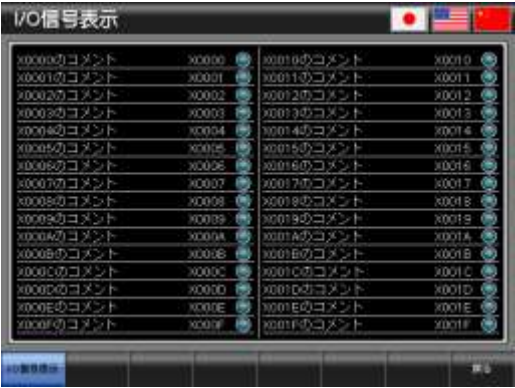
I/O信号表示

X0000のコメント X0000
X0001のコメント X0001
X0002のコメント X0002
X0003のコメント X0003
X0004のコメント X0004
X0005のコメント X0005
X0006のコメント X0006
X0007のコメント X0007
X0008のコメント X0008
X0009のコメント X0009
X000Aのコメント X000A
X000Bのコメント X000B
X000Cのコメント X000C
X000Dのコメント X000D
X000Eのコメント X000E
X000Fのコメント X000F

X0010のコメント X0010
X0011のコメント X0011
X0012のコメント X0012
X0013のコメント X0013
X0014のコメント X0014
X0015のコメント X0015
X0016のコメント X0016
X0017のコメント X0017
X0018のコメント X0018
X0019のコメント X0019
X001Aのコメント X001A
X001Bのコメント X001B
X001Cのコメント X001C
X001Dのコメント X001D
X001Eのコメント X001E
X001Fのコメント X001F

I/O信号表示 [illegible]